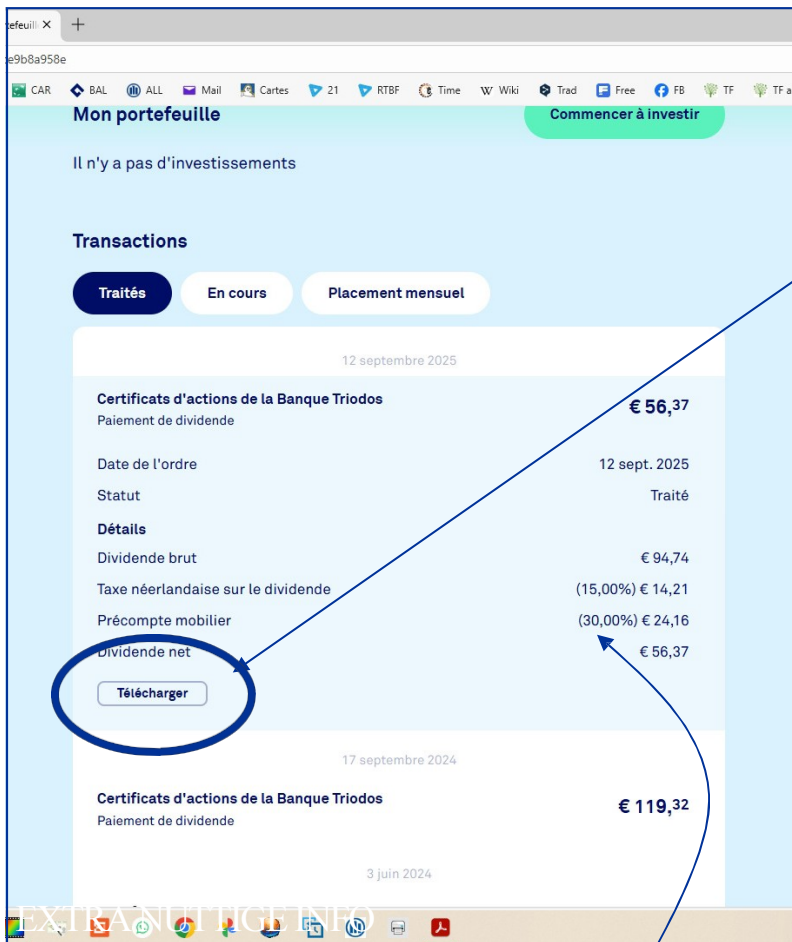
tefeuill ×
e9b8a958e
CAR BAL ALL Mail Cartes 21 RTBF Time Wiki Trad Free FB TF TF a

Mon portefeuille

Commencer à investir

Il n'y a pas d'investissements

Transactions

Traités En cours Placement mensuel

12 septembre 2025

Certificats d'actions de la Banque Triodos
Paiement de dividende

€ 56,$^{37}$

| | |
|---|---|
| Date de l'ordre | 12 sept. 2025 |
| Statut | Traité |
| Détails | |
| Dividende brut | € 94,74 |
| Taxe néerlandaise sur le dividende | (15,00%) € 14,21 |
| Précompte mobilier | (30,00%) € 24,16 |
| Dividende net | € 56,37 |

Télécharger

17 septembre 2024

Certificats d'actions de la Banque Triodos
Paiement de dividende

€ 119,$^{32}$

3 juin 2024

EXTRANUTTIGE INFO